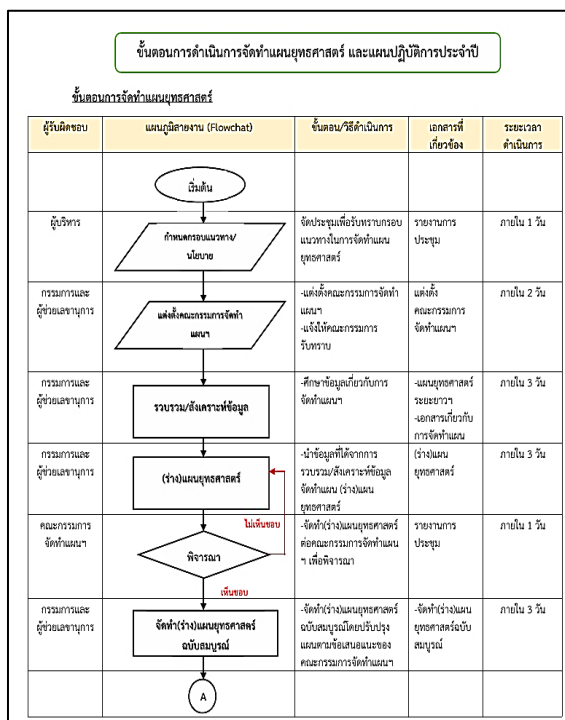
ขั้นตอนการดำเนินการจัดทำแผนยุทธศาสตร์ และแผนปฏิบัติการประจำปี

ขั้นตอนการจัดทำแผนยุทธศาสตร์

| ผู้รับผิดชอบ | แผนภูมิสายงาน (Flowchat) | ขั้นตอน/วิธีดำเนินการ | เอกสารที่เกี่ยวข้อง | ระยะเวลาดำเนินการ |
|---|---|---|---|---|
| | เริ่มต้น | | | |
| ผู้บริหาร | กำหนดกรอบแนวทาง/นโยบาย | จัดประชุมเพื่อรับทราบกรอบแนวทางในการจัดทำแผนยุทธศาสตร์ | รายงานการประชุม | ภายใน 1 วัน |
| กรรมการและผู้ช่วยเลขานุการ | แต่งตั้งคณะกรรมการจัดทำแผนฯ | -แต่งตั้งคณะกรรมการจัดทำแผนฯ -แจ้งให้คณะกรรมการรับทราบ | แต่งตั้งคณะกรรมการจัดทำแผนฯ | ภายใน 2 วัน |
| กรรมการและผู้ช่วยเลขานุการ | รวบรวม/สังเคราะห์ข้อมูล | -ศึกษาข้อมูลเกี่ยวกับการจัดทำแผนฯ | -แผนยุทธศาสตร์ระยะยาวฯ -เอกสารเกี่ยวกับการจัดทำแผน | ภายใน 3 วัน |
| กรรมการและผู้ช่วยเลขานุการ | (ร่าง)แผนยุทธศาสตร์ | -นำข้อมูลที่ได้จากการรวบรวม/สังเคราะห์ข้อมูลจัดทำแผน (ร่าง)แผนยุทธศาสตร์ | (ร่าง)แผนยุทธศาสตร์ | ภายใน 3 วัน |
| คณะกรรมการจัดทำแผนฯ | ไม่เห็นชอบ พิจารณา เห็นชอบ | -จัดทำ(ร่าง)แผนยุทธศาสตร์ต่อคณะกรรมการจัดทำแผนฯ เพื่อพิจารณา | รายงานการประชุม | ภายใน 1 วัน |
| กรรมการและผู้ช่วยเลขานุการ | จัดทำ(ร่าง)แผนยุทธศาสตร์ฉบับสมบูรณ์ | -จัดทำ(ร่าง)แผนยุทธศาสตร์ฉบับสมบูรณ์โดยปรับปรุงแผนตามข้อเสนอแนะของคณะกรรมการจัดทำแผนฯ | -จัดทำ(ร่าง)แผนยุทธศาสตร์ฉบับสมบูรณ์ | ภายใน 3 วัน |
| | A | | | |